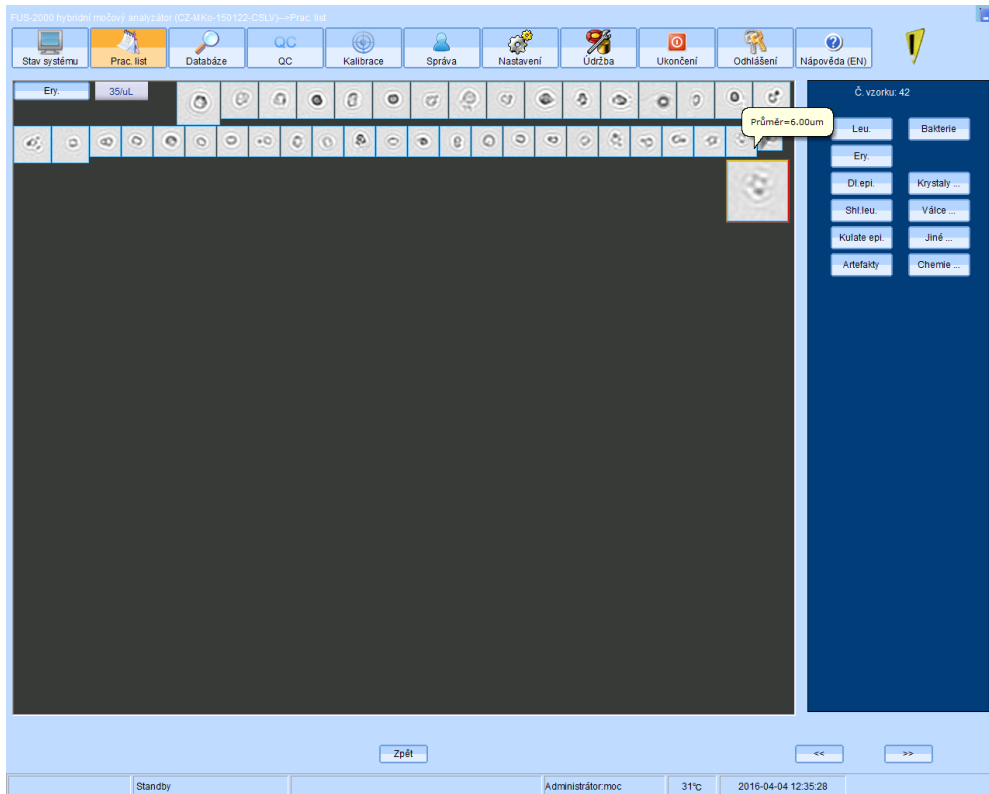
FUS-2000 hybridní močový analyzátor (CZ-MKo-150122-CSLV)-->Prac. list

Stav systému
Prac. list
Databáze
QC
Kalibrace
Správa
Nastavení
Údržba
Ukončení
Odhlášení
Nápověda (EN)

Ery.
35/uL

Průměr=6.00um

Č. vzorku: 42

Leu.
Bakterie
Ery.
Dl.epi.
Krystaly ...
Shl.leu.
Válce ...
Kulate epi.
Jiné ...
Artefakty
Chemie ...

Zpět
<<
>>

Standby
Administrátor:moc
31°C
2016-04-04 12:35:28